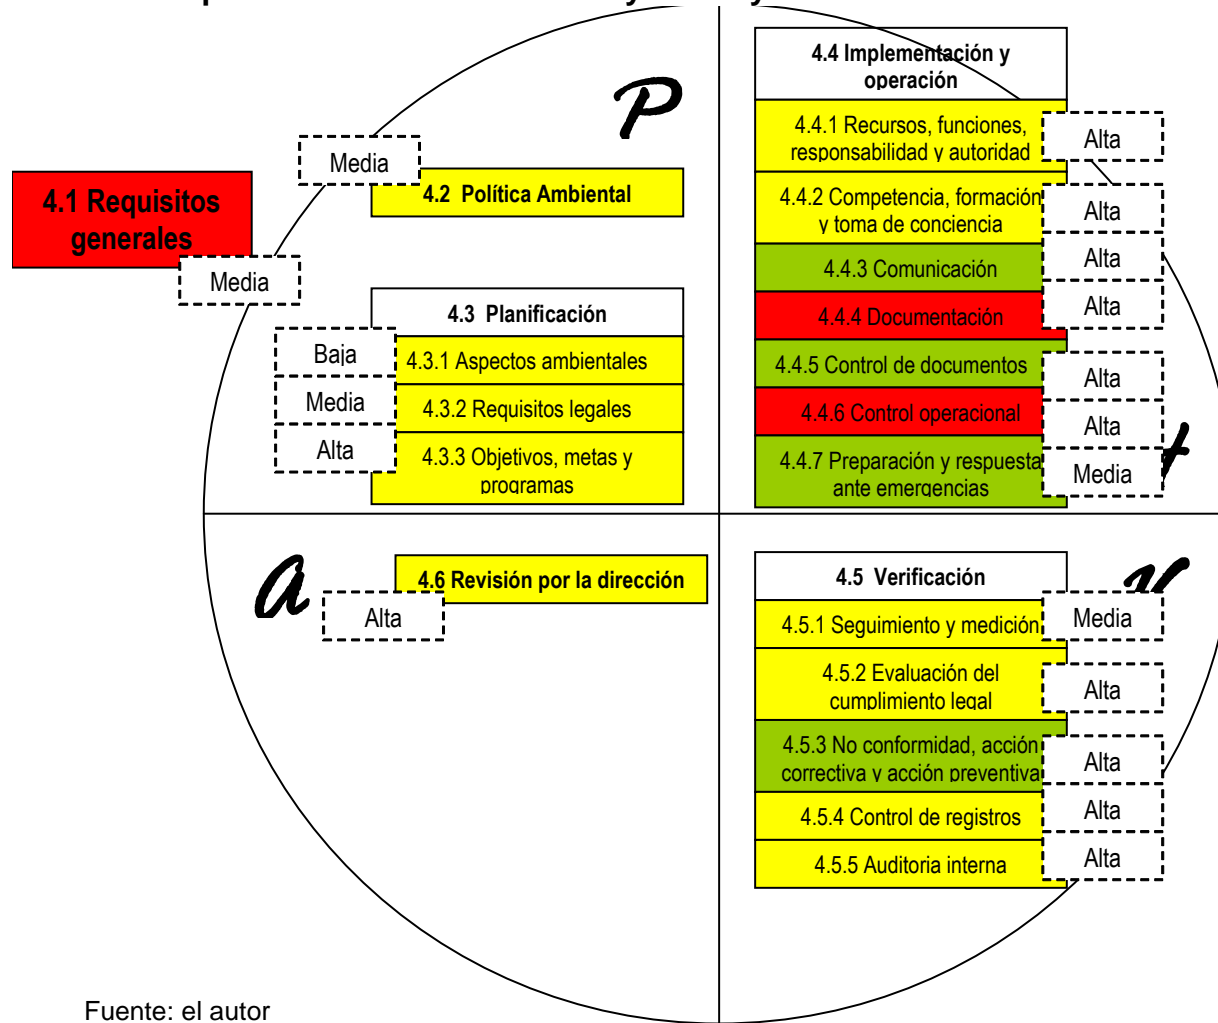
P

Media

4.1 Requisitos generales

4.2 Política Ambiental

Media

4.3 Planificación

Baja | 4.3.1 Aspectos ambientales

Media | 4.3.2 Requisitos legales

Alta | 4.3.3 Objetivos, metas y programas

4.4 Implementación y operación

4.4.1 Recursos, funciones, responsabilidad y autoridad | Alta

4.4.2 Competencia, formación y toma de conciencia | Alta

4.4.3 Comunicación | Alta

4.4.4 Documentación | Alta

4.4.5 Control de documentos | Alta

4.4.6 Control operacional | Alta

4.4.7 Preparación y respuesta ante emergencias | Media

H

a

4.6 Revisión por la dirección

Alta

V

4.5 Verificación

4.5.1 Seguimiento y medición | Media

4.5.2 Evaluación del cumplimiento legal | Alta

4.5.3 No conformidad, acción correctiva y acción preventiva | Alta

4.5.4 Control de registros | Alta

4.5.5 Auditoria interna | Alta

Fuente: el autor